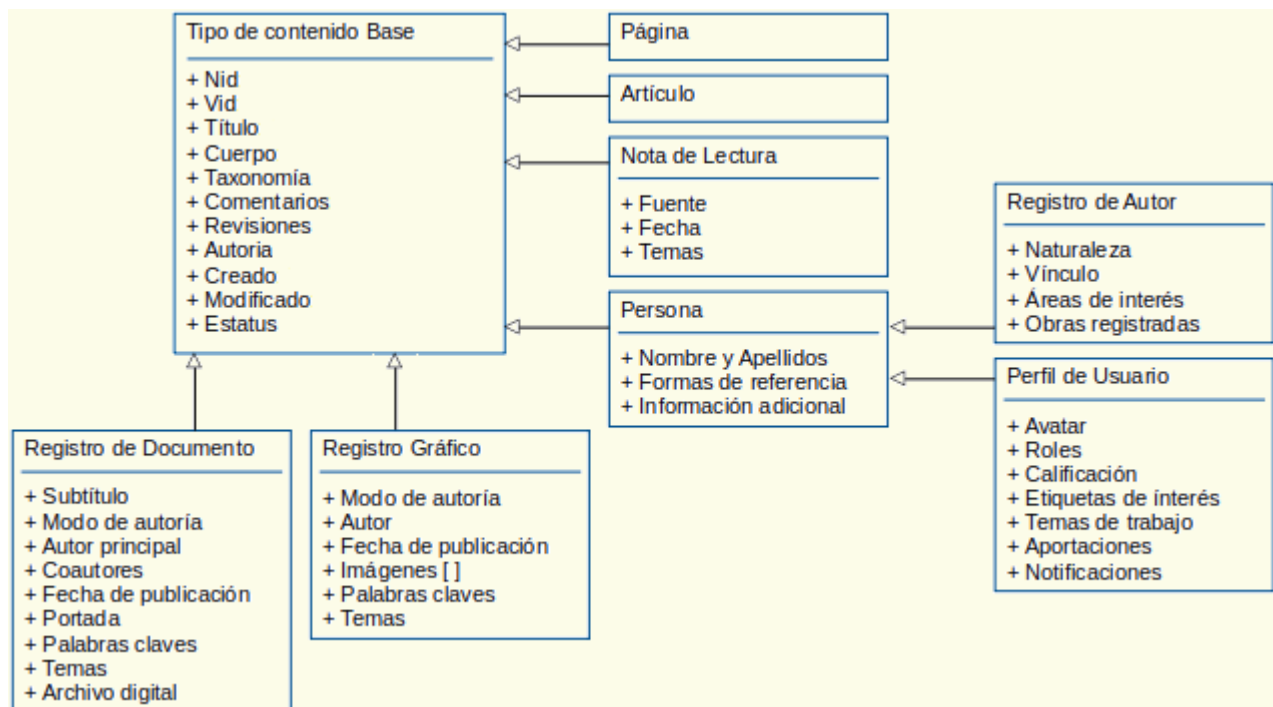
Tipo de contenido Base

+ Nid
+ Vid
+ Título
+ Cuerpo
+ Taxonomía
+ Comentarios
+ Revisiones
+ Autoria
+ Creado
+ Modificado
+ Estatus

Página

Artículo

Nota de Lectura

+ Fuente
+ Fecha
+ Temas

Persona

+ Nombre y Apellidos
+ Formas de referencia
+ Información adicional

Registro de Autor

+ Naturaleza
+ Vínculo
+ Áreas de interés
+ Obras registradas

Perfil de Usuario

+ Avatar
+ Roles
+ Calificación
+ Etiquetas de interés
+ Temas de trabajo
+ Aportaciones
+ Notificaciones

Registro de Documento

+ Subtítulo
+ Modo de autoría
+ Autor principal
+ Coautores
+ Fecha de publicación
+ Portada
+ Palabras claves
+ Temas
+ Archivo digital

Registro Gráfico

+ Modo de autoría
+ Autor
+ Fecha de publicación
+ Imágenes [ ]
+ Palabras claves
+ Temas